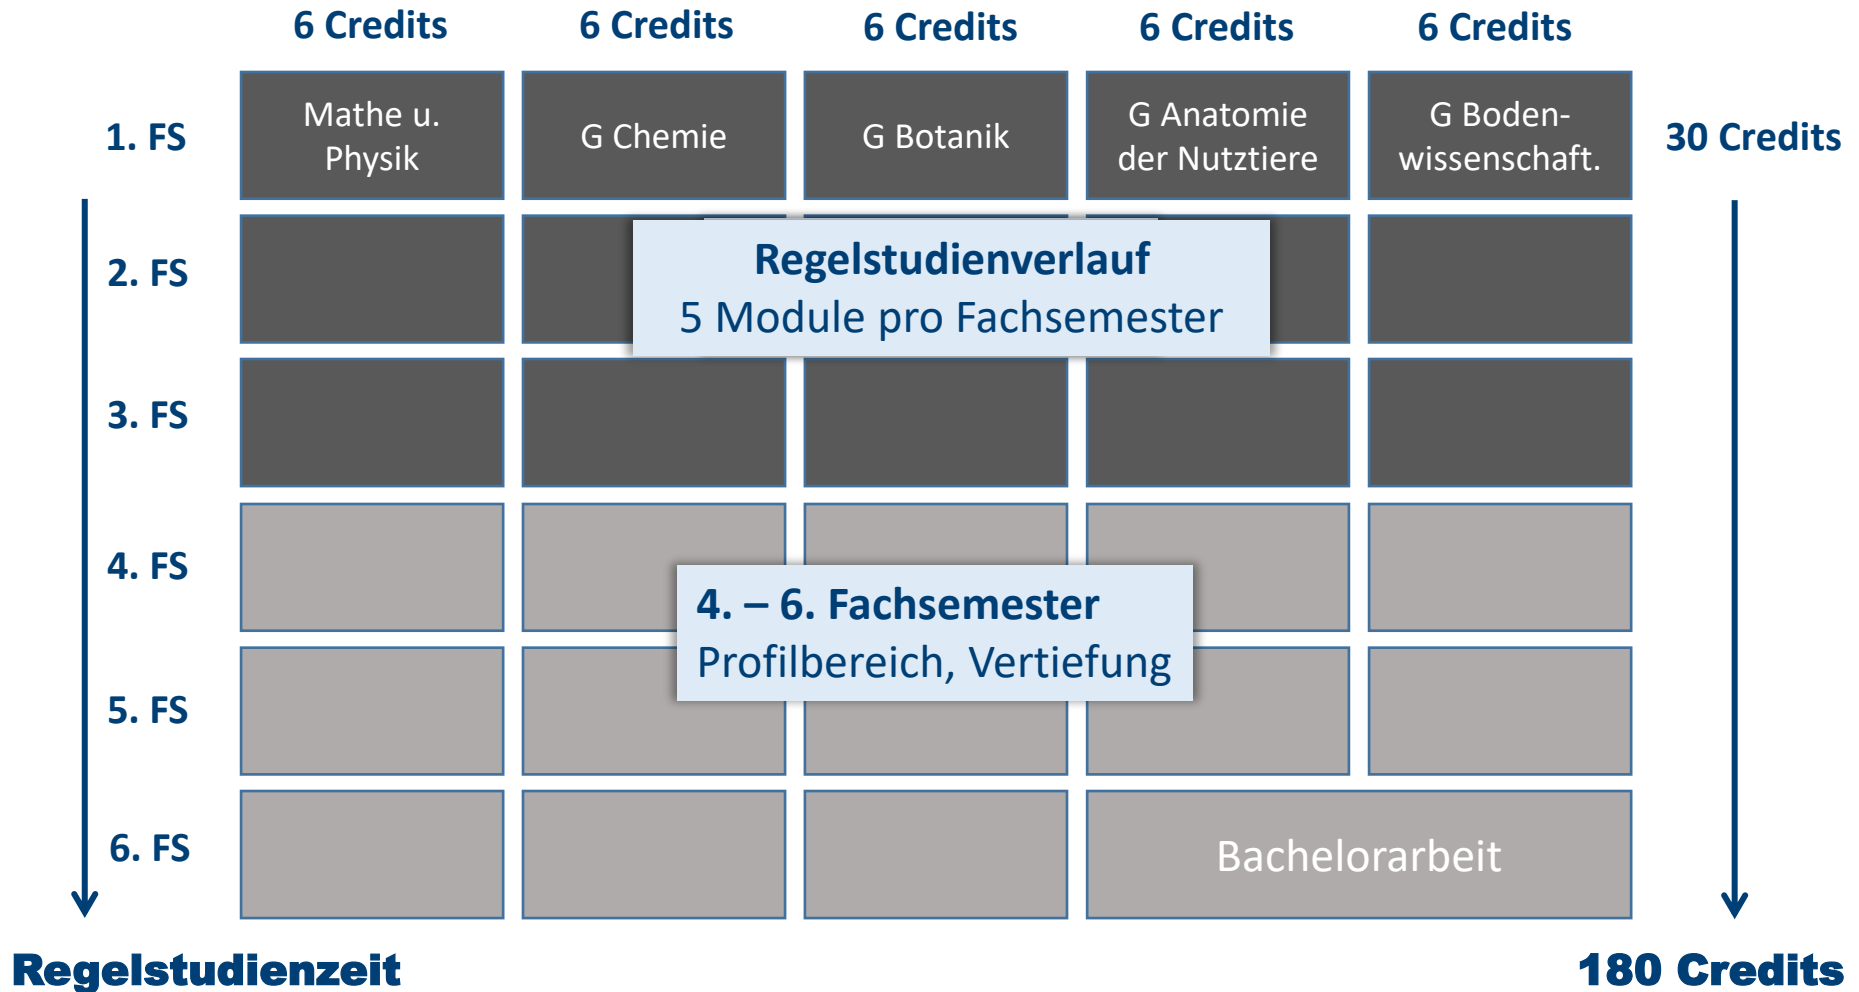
6 Credits 6 Credits 6 Credits 6 Credits 6 Credits

1. FS

Mathe u. Physik

G Chemie

G Botanik

G Anatomie der Nutztiere

G Bodenwissenschaft.

30 Credits

2. FS

Regelstudienverlauf
5 Module pro Fachsemester

3. FS

4. FS

4. – 6. Fachsemester
Profilbereich, Vertiefung

5. FS

6. FS

Bachelorarbeit

Regelstudienzeit

180 Credits